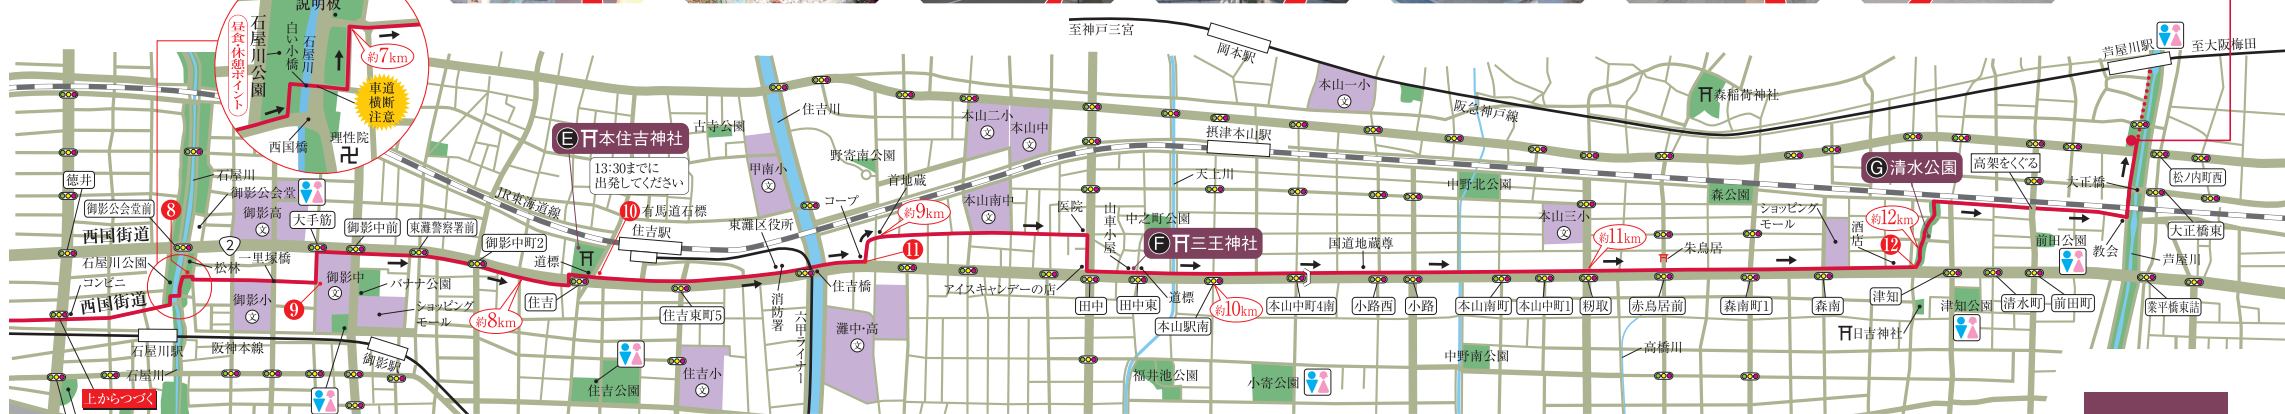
説明板
昼食休憩ポイント
石屋川公園
白い小橋
石屋川
約7km
車道横断注意
理性院
西国橋
石屋川
御影公会堂
徳井
御影公会堂前
8
西国街道
2
御影高
大手筋
御影中前
東灘警察署前
御影中町2
石屋川公園
コンビニ
松林
一里塚橋
西国街道
御影小
9
御影中
バナナ公園
ショッピングモール
約8km
道標
住吉
石屋川駅
阪神本線
石屋川
上からつづく
御影駅
E 本住吉神社
13:30までに出発してください
10 有馬道石標
JR東海道線
住吉駅
古寺公園
甲南小
東灘区役所
住吉東町5
住吉公園
住吉小
住吉川
野寄南公園
コープ
首地蔵
約9km
11
住吉橋
消防署
六甲ライナー
灘中・高
アイスキャンデーの店
本山二小
本山中
本山南中
医院
山車小屋
中之町公園
F 三王神社
田中
田中東
道標
本山駅南
約10km
本山中町4南
摂津本山駅
天上川
至神戸三宮
岡本駅
本山一小
阪急神戸線
福井池公園
小寄公園
国道地蔵尊
小路西
小路
中野北公園
本山三小
約11km
朱鳥居
本山南町1
本山中町1
籾取
赤鳥居前
中野南公園
高橋川
森稲荷神社
森公園
ショッピングモール
酒店
約12km
12
森南町1
森南
G 清水公園
高架をくぐる
津知
日吉神社
津知公園
清水町
前田町
前田公園
教会
芦屋川駅
至大阪梅田
大正橋
松ノ内町西
大正橋東
芦屋川
業平橋東詰